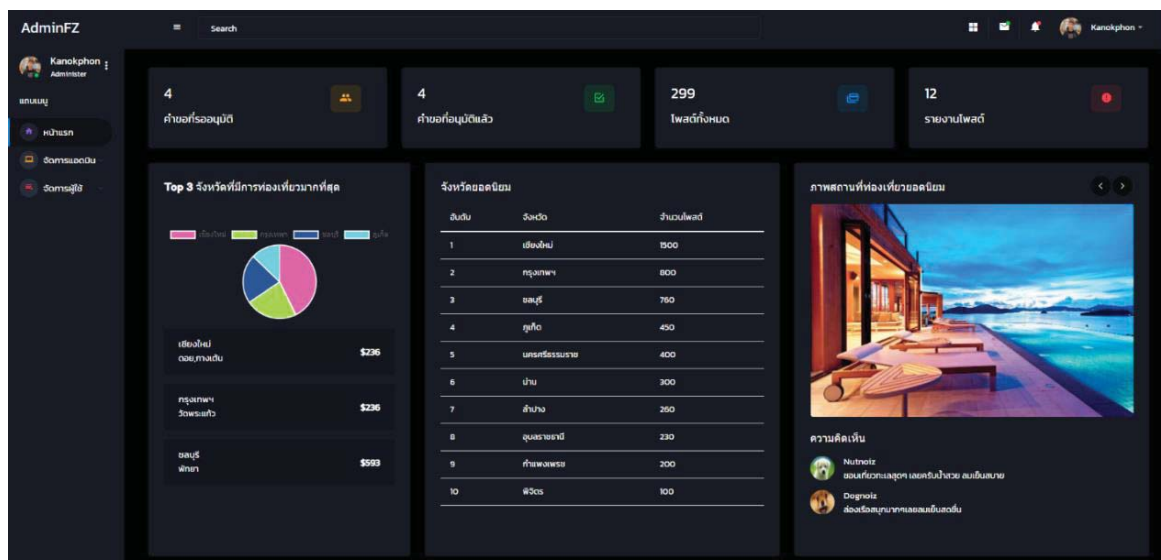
AdminFZ

Search

Kanokphon

Kanokphon
Administer

แถบเมนู

หน้าแรก

จัดการแอดมิน

จัดการผู้ใช้

4
คำขอที่รออนุมัติ

4
คำขอที่อนุมัติแล้ว

299
โพสต์ทั้งหมด

12
รายงานโพสต์

Top 3 จังหวัดที่มีการท่องเที่ยวมากที่สุด

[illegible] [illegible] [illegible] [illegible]

เชียงใหม่
ดอยปางเต็น
$236

กรุงเทพฯ
วัดพระแก้ว
$236

ชลบุรี
พัทยา
$593

จังหวัดยอดนิยม

| อันดับ | จังหวัด | จำนวนโพสต์ |
|---|---|---|
| 1 | เชียงใหม่ | 1500 |
| 2 | กรุงเทพฯ | 800 |
| 3 | ชลบุรี | 760 |
| 4 | ภูเก็ต | 450 |
| 5 | นครศรีธรรมราช | 400 |
| 6 | น่าน | 300 |
| 7 | ลำปาง | 260 |
| 8 | อุบลราชธานี | 230 |
| 9 | กำแพงเพชร | 200 |
| 10 | พิจิตร | 100 |

ภาพสถานที่ท่องเที่ยวยอดนิยม

ความคิดเห็น

Nutnoiz
ชอบเที่ยวทะเลสุดๆ เลยครับน้ำสวย ลมเย็นสบาย

Dognoiz
ล่องเรือสนุกมากๆเลยลมเย็นสดชื่น